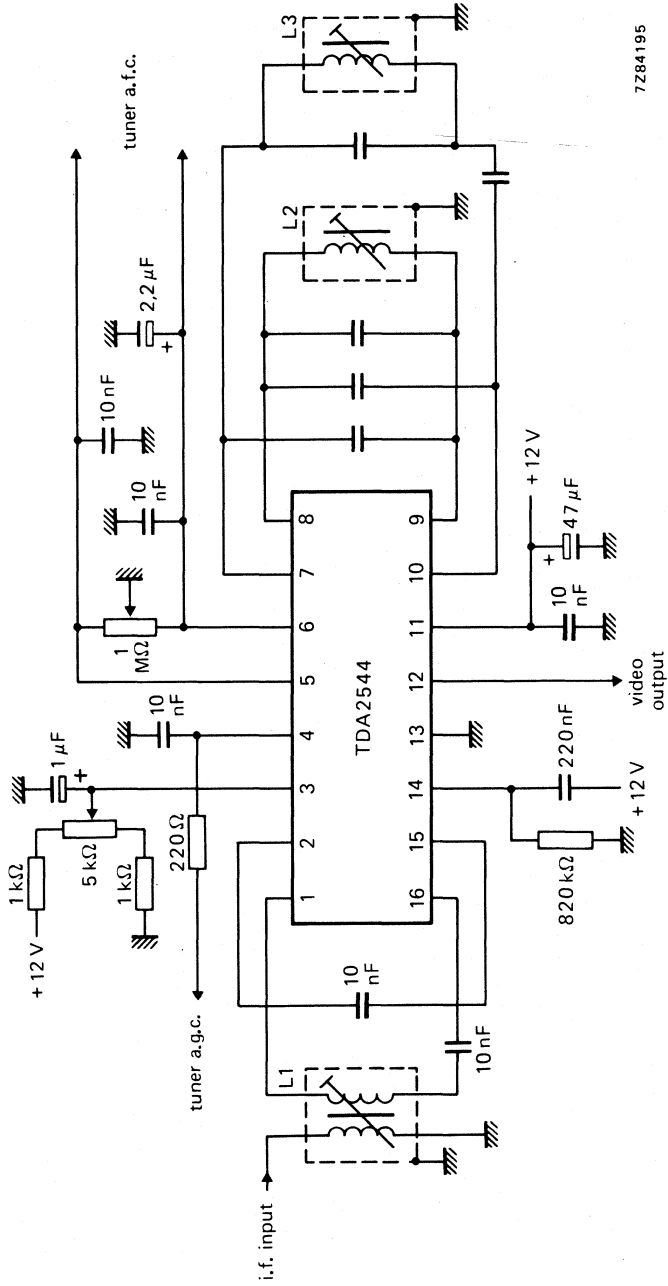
7Z84195

tuner a.f.c.

L3

L2

2,2 $\mu$F

10 nF

10 nF

+ 12 V

47 $\mu$F

8

9

7

10

1 M$\Omega$

6

11

10 nF

5

12

video output

TDA2544

4

13

10 nF

1 $\mu$F

3

14

220 nF

+ 12 V

5 k$\Omega$

1 k$\Omega$

1 k$\Omega$

+ 12 V

220 $\Omega$

2

15

820 k$\Omega$

1

16

10 nF

10 nF

tuner a.g.c.

L1

i.f. input